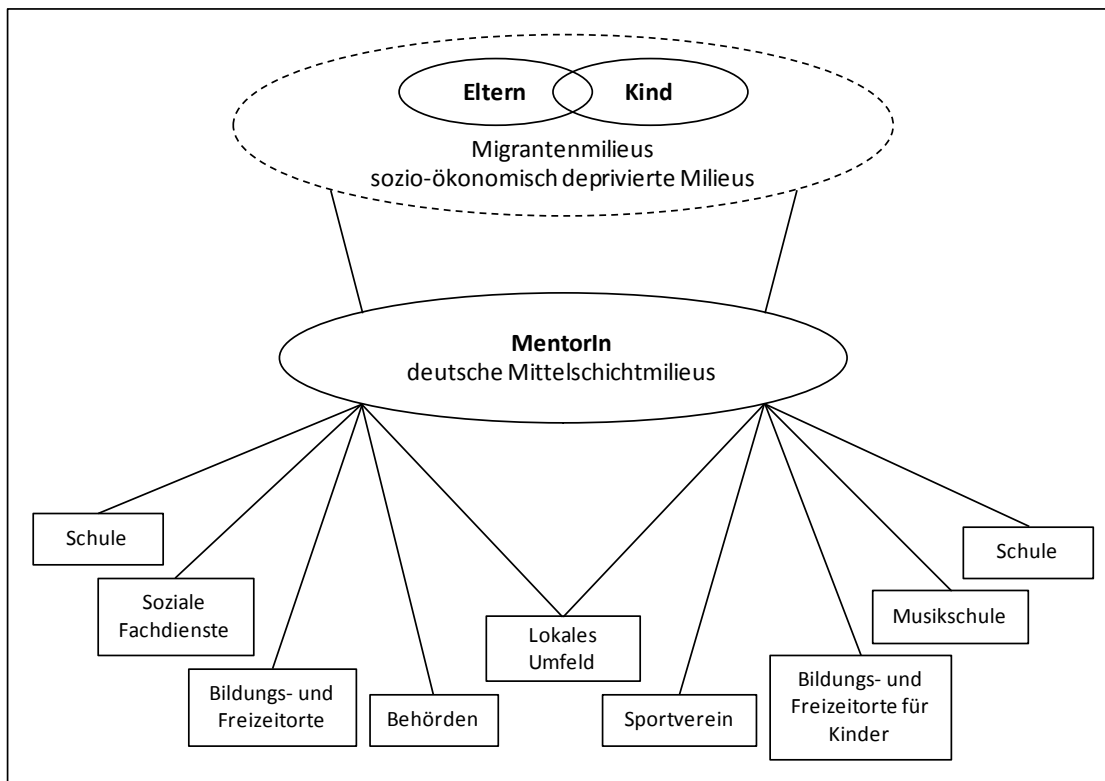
Eltern

Kind

Migrantenmilieus
sozio-ökonomisch deprivierte Milieus

MentorIn
deutsche Mittelschichtmilieus

Schule

Soziale Fachdienste

Bildungs- und Freizeitorte

Behörden

Lokales Umfeld

Sportverein

Bildungs- und Freizeitorte für Kinder

Musikschule

Schule